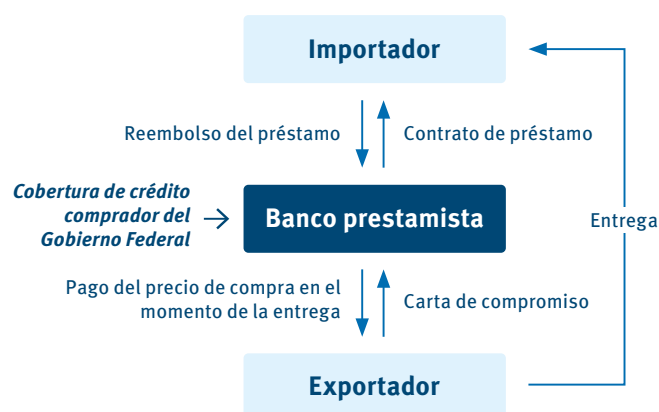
Importador

Reembolso del préstamo

Contrato de préstamo

Cobertura de crédito comprador del Gobierno Federal

Banco prestamista

Entrega

Pago del precio de compra en el momento de la entrega

Carta de compromiso

Exportador